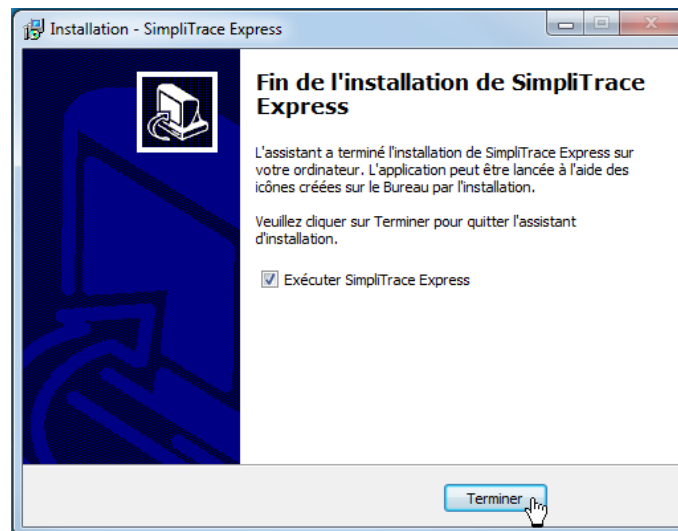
Installation - SimpliTrace Express

Fin de l'installation de SimpliTrace Express

L'assistant a terminé l'installation de SimpliTrace Express sur votre ordinateur. L'application peut être lancée à l'aide des icônes créées sur le Bureau par l'installation.

Veuillez cliquer sur Terminer pour quitter l'assistant d'installation.

Exécuter SimpliTrace Express

Terminer